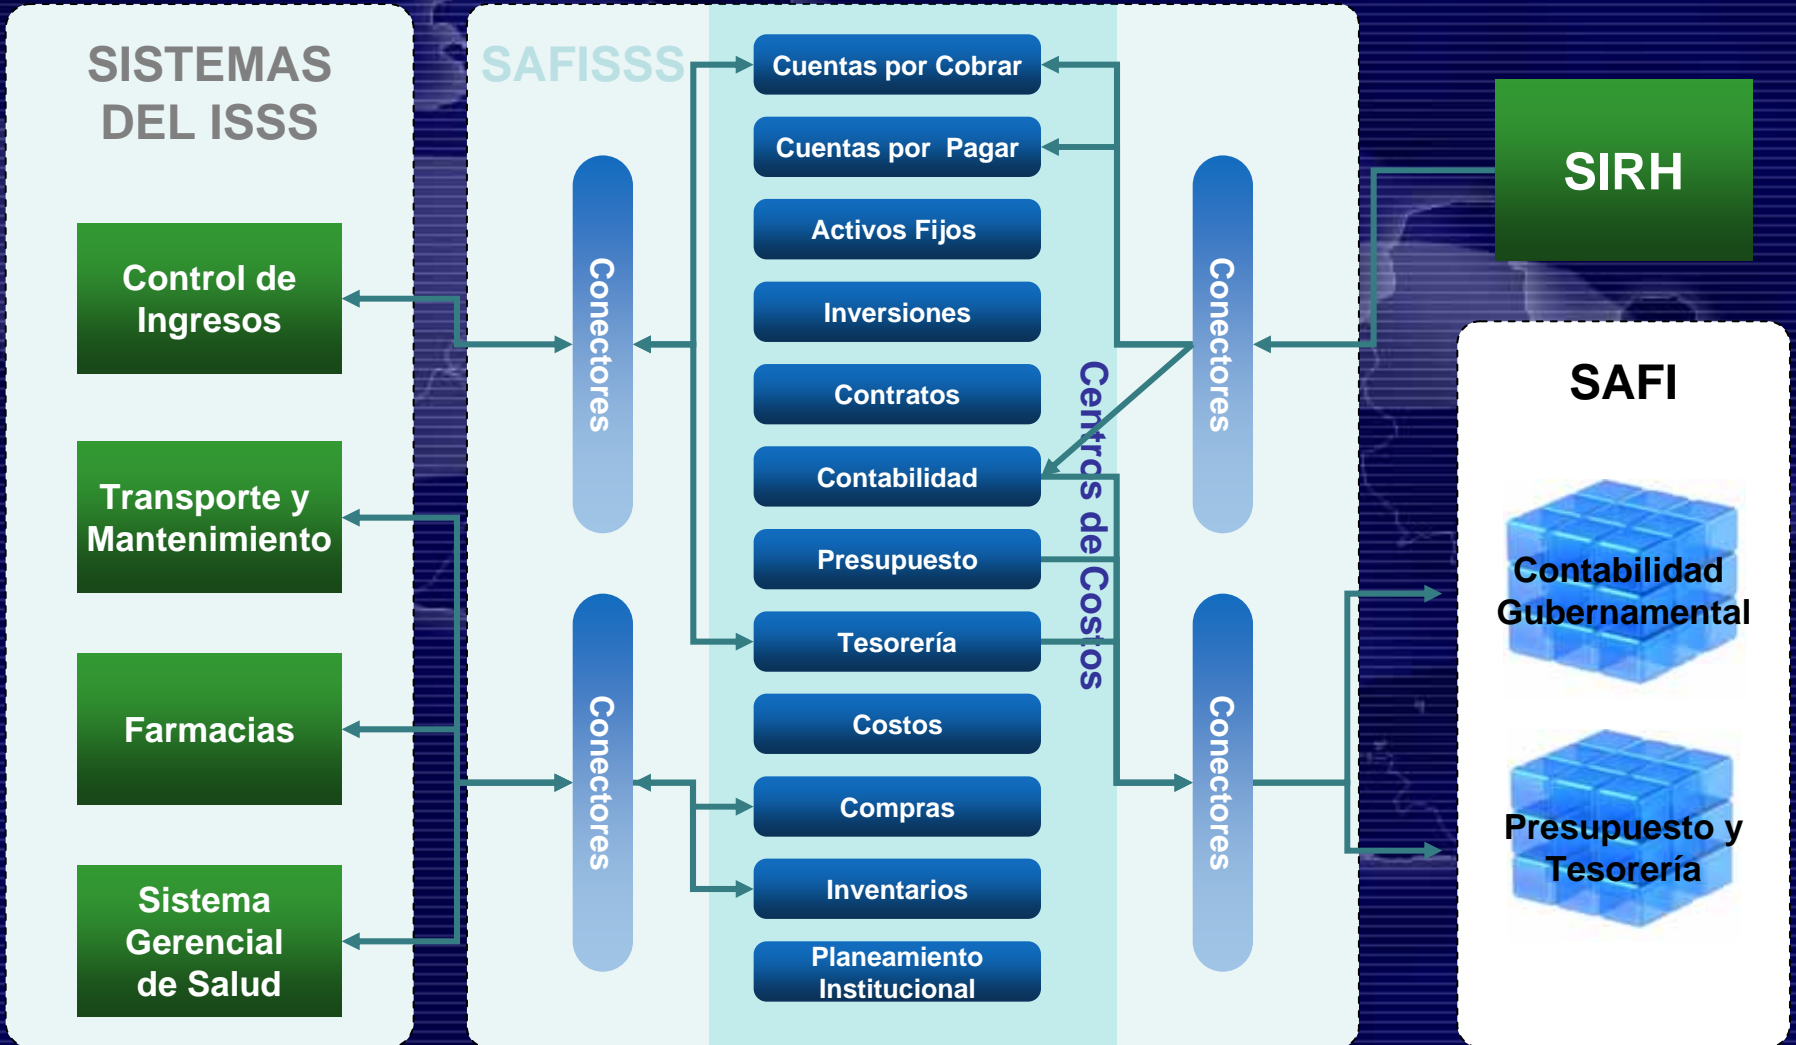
SISTEMAS DEL ISSS

Control de Ingresos

Transporte y Mantenimiento

Farmacias

Sistema Gerencial de Salud

SAFISSS

Conectores

Conectores

Cuentas por Cobrar

Cuentas por Pagar

Activos Fijos

Inversiones

Contratos

Contabilidad

Presupuesto

Tesorería

Costos

Compras

Inventarios

Planeamiento Institucional

Centros de Costos

Conectores

Conectores

SIRH

SAFI

Contabilidad Gubernamental

Presupuesto y Tesorería